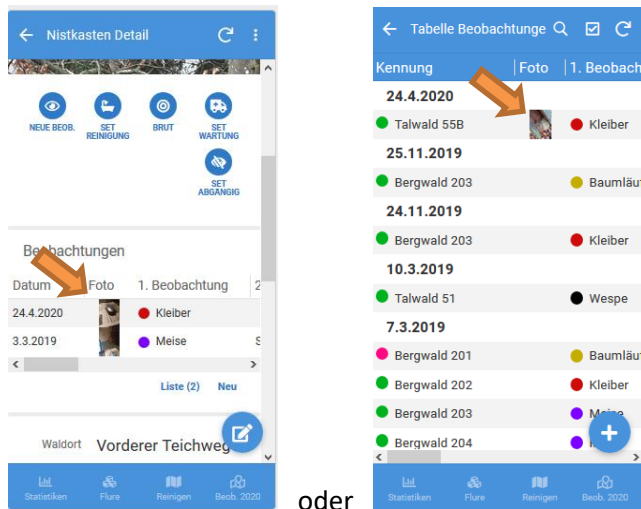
Nistkasten Detail

NEUE BEOB.
SET REINIGUNG
BRUT
SET WARTUNG
SET ABGANGIG

Beobachtungen

| Datum | Foto | 1. Beobachtung | 2 |
|---|---|---|---|
| 24.4.2020 | | Kleiber | |
| 3.3.2019 | | Meise | S |

Liste (2) Neu

Waldort Vorderer Teichweg

Statistiken Flure Reinigen Beob. 2020

oder

Tabelle Beobachtunge

| Kennung | Foto | 1. Beobach |
|---|---|---|
| 24.4.2020 | | |
| Talwald 55B | | Kleiber |
| 25.11.2019 | | |
| Bergwald 203 | | Baumläu |
| 24.11.2019 | | |
| Bergwald 203 | | Kleiber |
| 10.3.2019 | | |
| Talwald 51 | | Wespe |
| 7.3.2019 | | |
| Bergwald 201 | | Baumläu |
| Bergwald 202 | | Kleiber |
| Bergwald 203 | | Meise |
| Bergwald 204 | | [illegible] |

Statistiken Flure Reinigen Beob. 2020